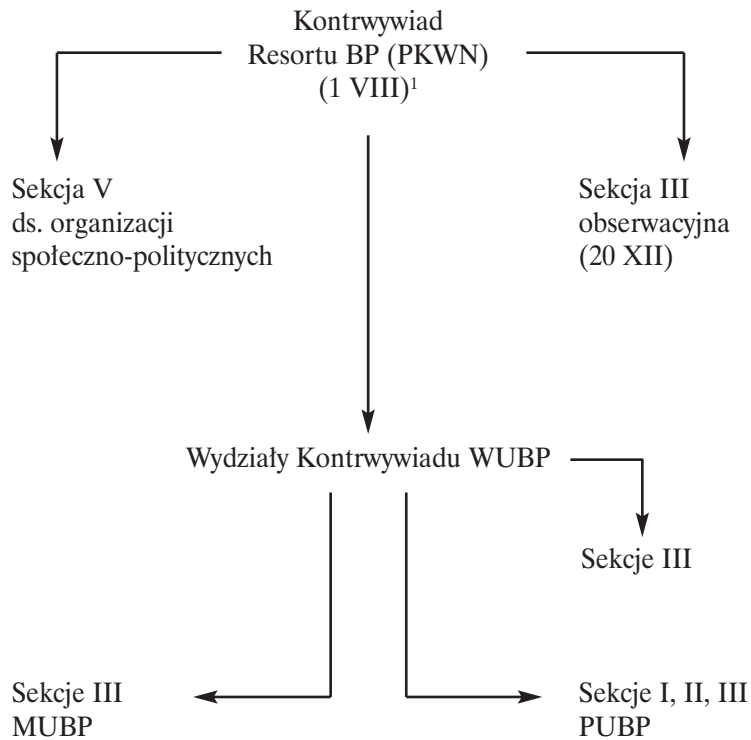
Kontrwywiad
Resortu BP (PKWN)
(1 VIII)$^{1}$

Sekcja V
ds. organizacji
społeczno-politycznych

Sekcja III
obserwacyjna
(20 XII)

Wydziały Kontrwywiadu WUBP

Sekcje III

Sekcje III
MUBP

Sekcje I, II, III
PUBP